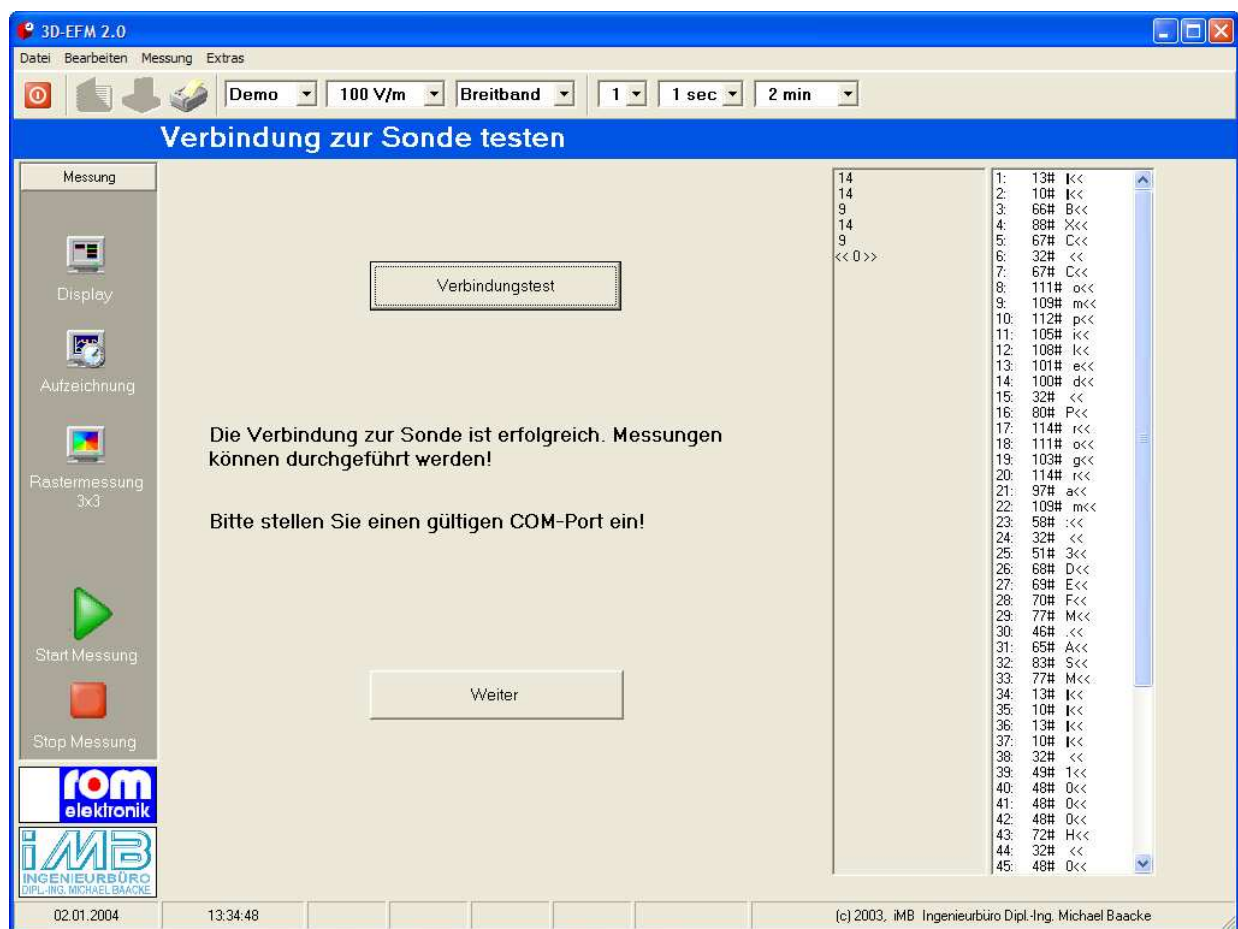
3D-EFM 2.0

Datei Bearbeiten Messung Extras

Demo 100 V/m Breitband 1 1 sec 2 min

Verbindung zur Sonde testen

Messung

Display

Aufzeichnung

Rastermessung 3x3

Start Messung

Stop Messung

rom elektronik

iMB INGENIEURBÜRO DIPL.-ING. MICHAEL BAACKE

Verbindungstest

Die Verbindung zur Sonde ist erfolgreich. Messungen können durchgeführt werden!

Bitte stellen Sie einen gültigen COM-Port ein!

Weiter

14
14
9
14
9
<< 0 >>

1: 13# I<<
2: 10# I<<
3: 66# B<<
4: 88# X<<
5: 67# C<<
6: 32# <<
7: 67# C<<
8: 111# o<<
9: 109# m<<
10: 112# p<<
11: 105# i<<
12: 108# l<<
13: 101# e<<
14: 100# d<<
15: 32# <<
16: 80# P<<
17: 114# r<<
18: 111# o<<
19: 103# g<<
20: 114# r<<
21: 97# a<<
22: 109# m<<
23: 58# :<<
24: 32# <<
25: 51# 3<<
26: 68# D<<
27: 69# E<<
28: 70# F<<
29: 77# M<<
30: 46# .<<
31: 65# A<<
32: 83# S<<
33: 77# M<<
34: 13# I<<
35: 10# I<<
36: 13# I<<
37: 10# I<<
38: 32# <<
39: 49# 1<<
40: 48# 0<<
41: 48# 0<<
42: 48# 0<<
43: 72# H<<
44: 32# <<
45: 48# 0<<

02.01.2004 13:34:48 (c) 2003, iMB Ingenieurbüro Dipl.-Ing. Michael Baacke